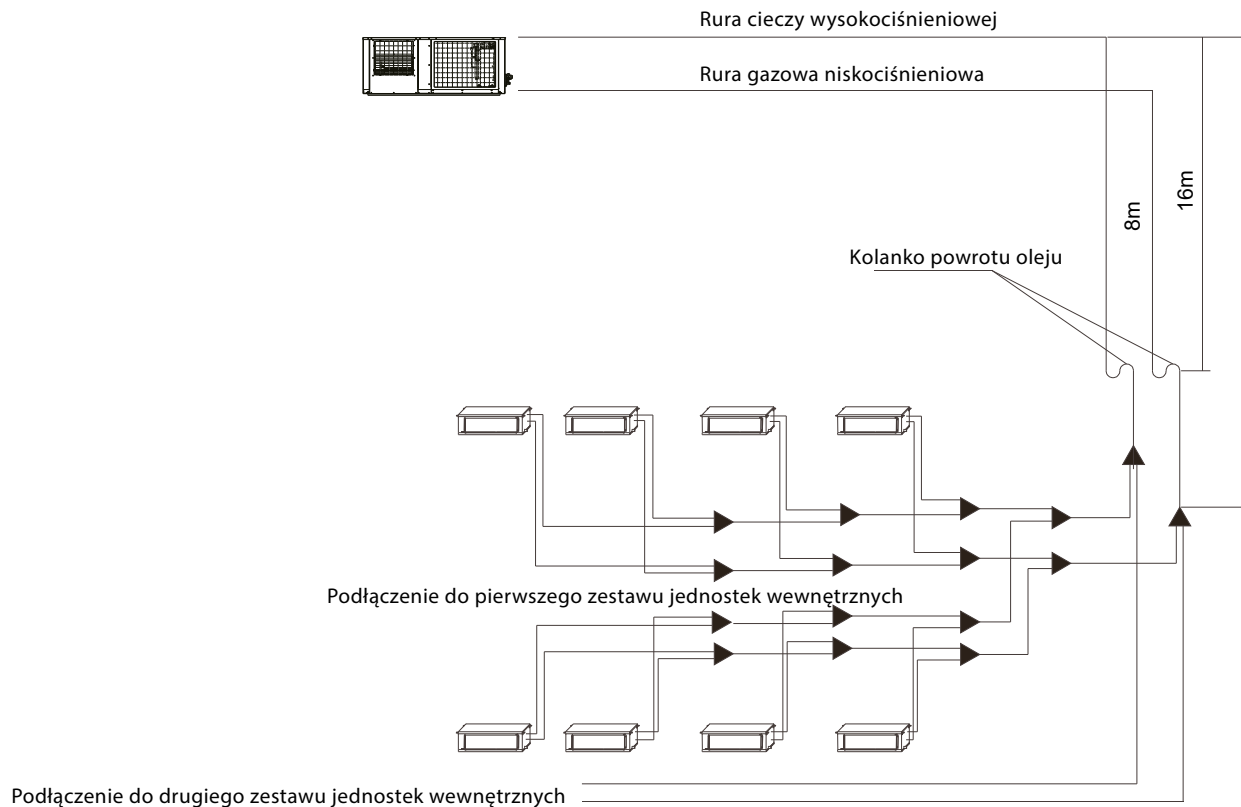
Rura cieczy wysokociśnieniowej

Rura gazowa niskociśnieniowa

8m

16m

Kolanko powrotu oleju

Podłączenie do pierwszego zestawu jednostek wewnętrznych

Podłączenie do drugiego zestawu jednostek wewnętrznych